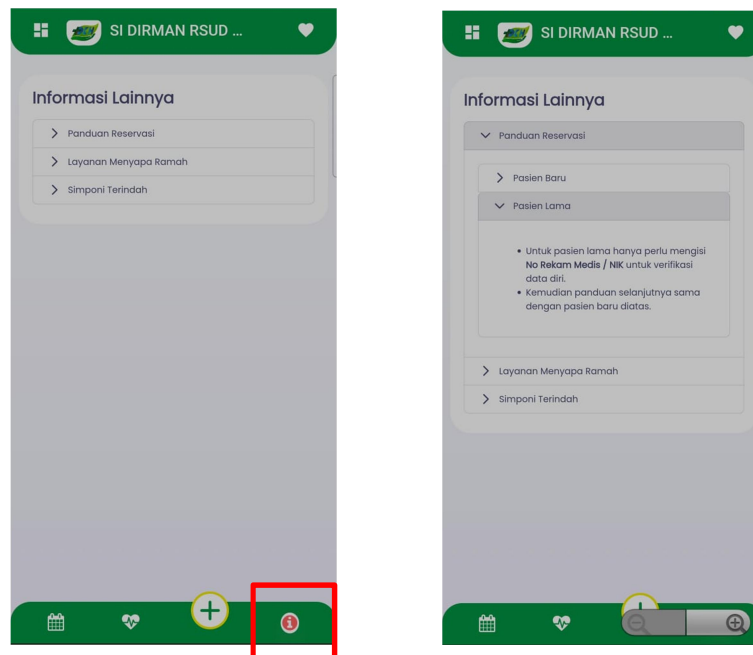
SI DIRMAN RSUD ...

Informasi Lainnya

Panduan Reservasi

Layanan Menyapa Ramah

Simponi Terindah

SI DIRMAN RSUD ...

Informasi Lainnya

Panduan Reservasi

Pasien Baru

Pasien Lama

- Untuk pasien lama hanya perlu mengisi **No Rekam Medis / NIK** untuk verifikasi data diri.
- Kemudian panduan selanjutnya sama dengan pasien baru diatas.

Layanan Menyapa Ramah

Simponi Terindah